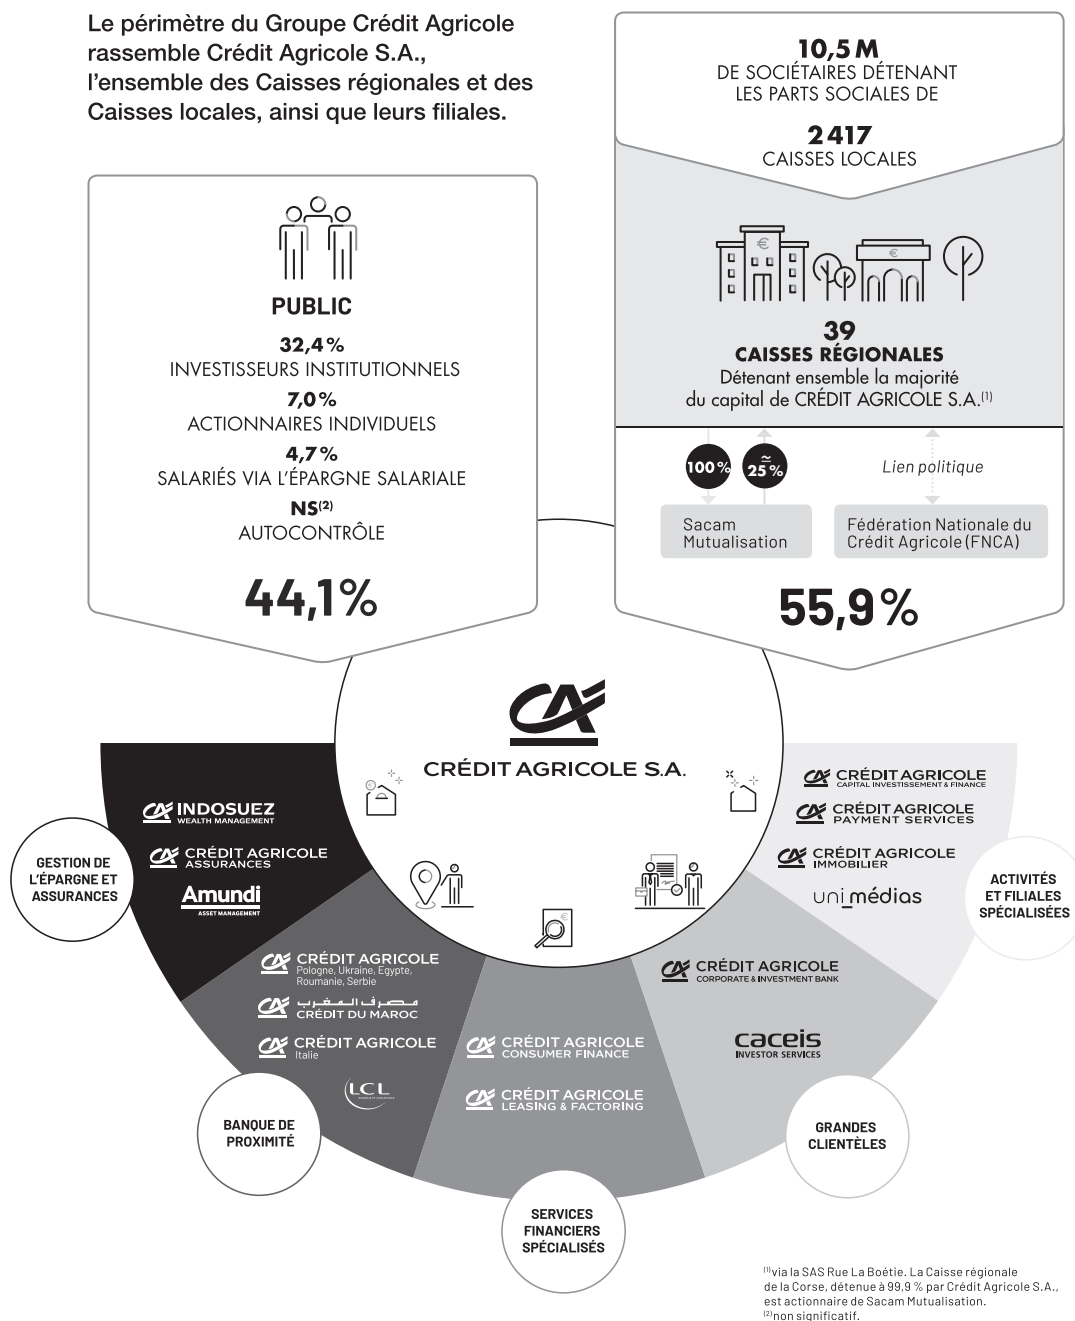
Le périmètre du Groupe Crédit Agricole rassemble Crédit Agricole S.A., l'ensemble des Caisses régionales et des Caisses locales, ainsi que leurs filiales.

10,5 M
DE SOCIÉTAIRES DÉTENANT LES PARTS SOCIALES DE

2 417
CAISSES LOCALES

PUBLIC

32,4 %
INVESTISSEURS INSTITUTIONNELS

7,0 %
ACTIONNAIRES INDIVIDUELS

4,7 %
SALARIÉS VIA L'ÉPARGNE SALARIALE

NS$^{(2)}$
AUTOCONTRÔLE

44,1%

39
CAISSES RÉGIONALES
Détenant ensemble la majorité du capital de CRÉDIT AGRICOLE S.A.$^{(1)}$

100 %
≃ 25 %

Lien politique

Sacam Mutualisation

Fédération Nationale du Crédit Agricole (FNCA)

55,9 %

CRÉDIT AGRICOLE S.A.

INDOSUEZ WEALTH MANAGEMENT
CRÉDIT AGRICOLE ASSURANCES
Amundi ASSET MANAGEMENT

GESTION DE L'ÉPARGNE ET ASSURANCES

CRÉDIT AGRICOLE Pologne, Ukraine, Egypte, Roumanie, Serbie
مصرف المغرب CRÉDIT DU MAROC
CRÉDIT AGRICOLE Italie
LCL

BANQUE DE PROXIMITÉ

CRÉDIT AGRICOLE CONSUMER FINANCE
CRÉDIT AGRICOLE LEASING & FACTORING

SERVICES FINANCIERS SPÉCIALISÉS

CRÉDIT AGRICOLE CORPORATE & INVESTMENT BANK
caceis INVESTOR SERVICES

GRANDES CLIENTÈLES

CRÉDIT AGRICOLE CAPITAL INVESTISSEMENT & FINANCE
CRÉDIT AGRICOLE PAYMENT SERVICES
CRÉDIT AGRICOLE IMMOBILIER
uni_médias

ACTIVITÉS ET FILIALES SPÉCIALISÉES

$^{(1)}$via la SAS Rue La Boétie. La Caisse régionale de la Corse, détenue à 99,9 % par Crédit Agricole S.A., est actionnaire de Sacam Mutualisation.
$^{(2)}$non significatif.